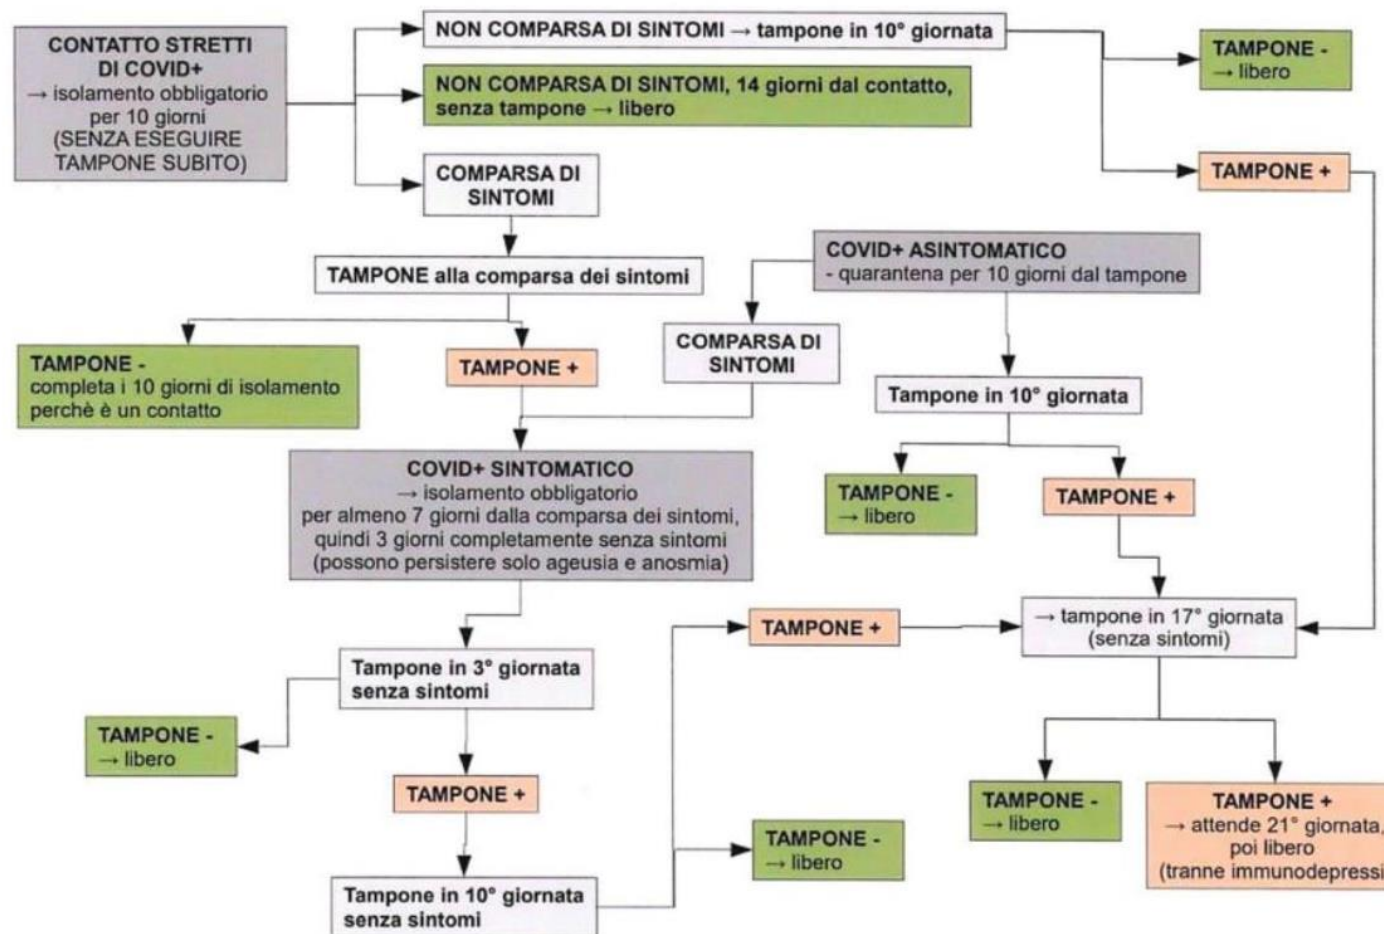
CONTATTO STRETTI DI COVID+
→ isolamento obbligatorio per 10 giorni
(SENZA ESEGUIRE TAMPONE SUBITO)

NON COMPARSA DI SINTOMI → tampone in 10° giornata

TAMPONE -
→ libero

TAMPONE +

NON COMPARSA DI SINTOMI, 14 giorni dal contatto, senza tampone → libero

COMPARSA DI SINTOMI

TAMPONE alla comparsa dei sintomi

TAMPONE -
completa i 10 giorni di isolamento perchè è un contatto

TAMPONE +

COVID+ ASINTOMATICO
- quarantena per 10 giorni dal tampone

COMPARSA DI SINTOMI

Tampone in 10° giornata

TAMPONE -
→ libero

TAMPONE +

COVID+ SINTOMATICO
→ isolamento obbligatorio
per almeno 7 giorni dalla comparsa dei sintomi, quindi 3 giorni completamente senza sintomi
(possono persistere solo ageusia e anosmia)

Tampone in 3° giornata senza sintomi

TAMPONE -
→ libero

TAMPONE +

Tampone in 10° giornata senza sintomi

TAMPONE +

TAMPONE -
→ libero

→ tampone in 17° giornata
(senza sintomi)

TAMPONE -
→ libero

TAMPONE +
→ attende 21° giornata, poi libero
(tranne immunodepressi